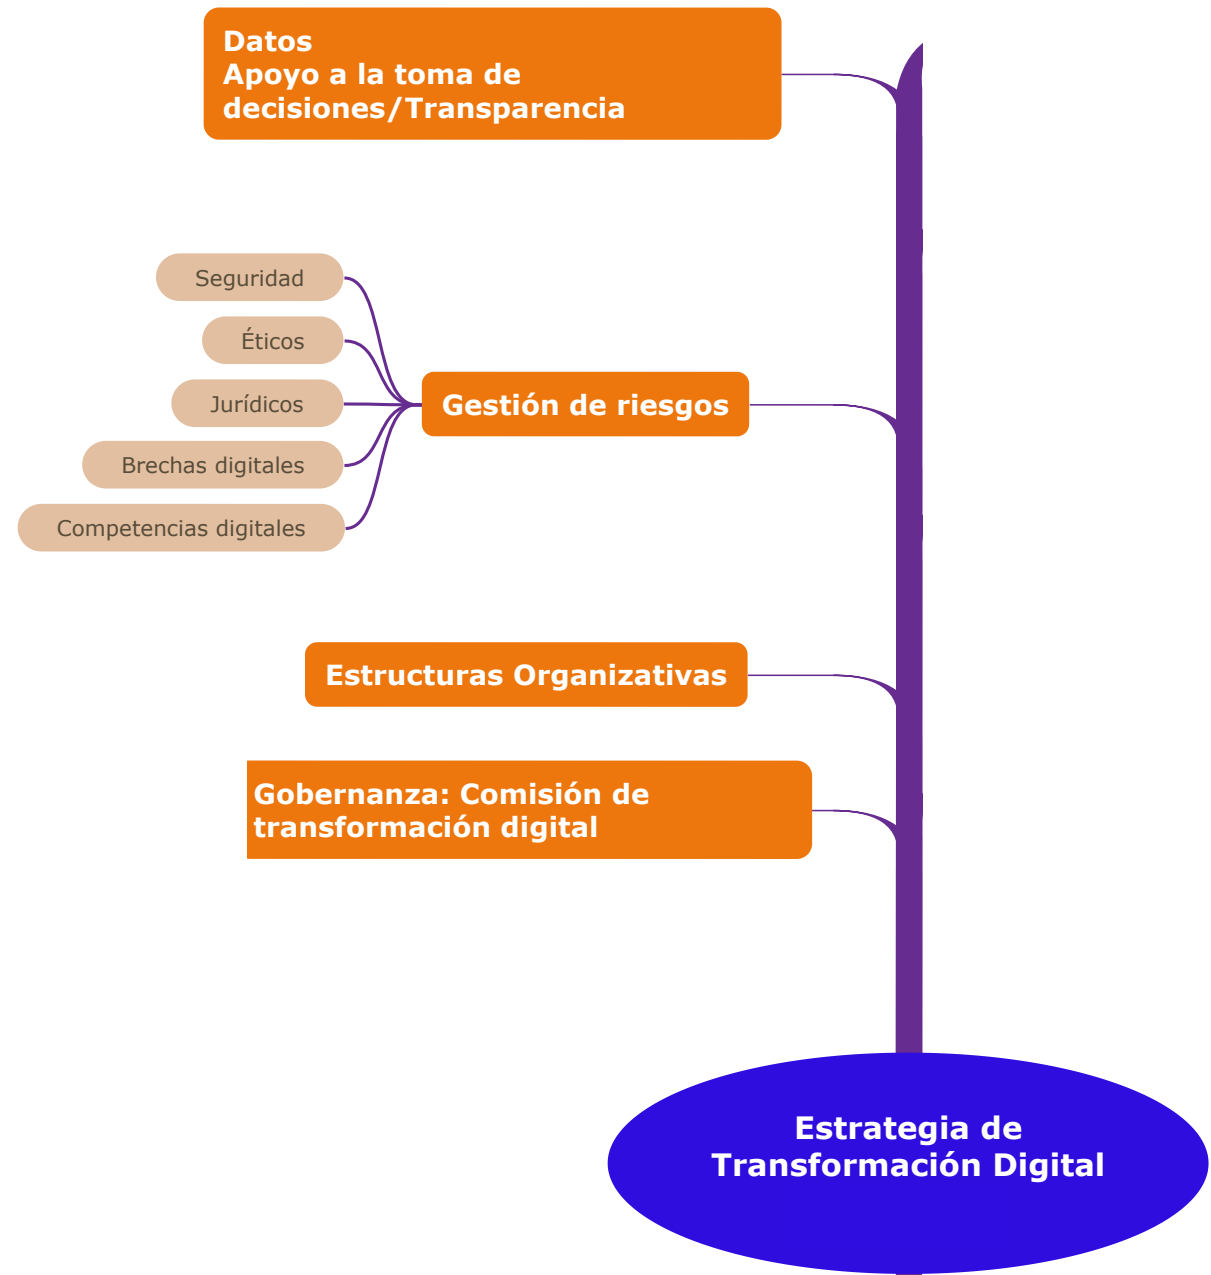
Datos
Apoyo a la toma de decisiones/Transparencia

Seguridad

Éticos

Jurídicos

Brechas digitales

Competencias digitales

Gestión de riesgos

Estructuras Organizativas

Gobernanza: Comisión de transformación digital

Estrategia de Transformación Digital